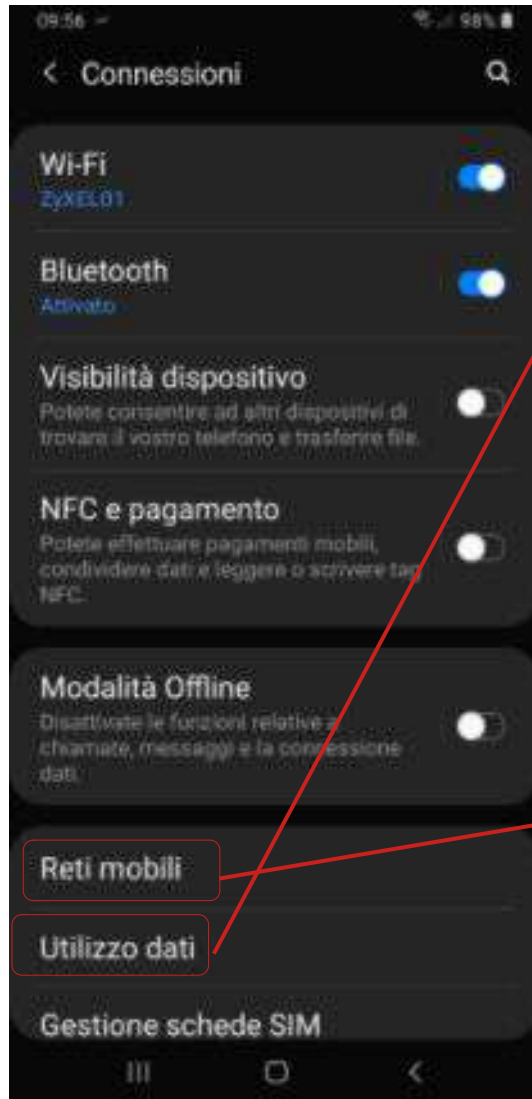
09:56 98%

Connessioni

Wi-Fi
ZyXEL01

Bluetooth
Attivato

Visibilità dispositivo
Potete consentire ad altri dispositivi di trovare il vostro telefono e trasferire file.

NFC e pagamento
Potete effettuare pagamenti mobili, condividere dati e leggere o scrivere tag NFC.

Modalità Offline
Disattivate le funzioni relative a chiamate, messaggi e la connessione dati.

Reti mobili

Utilizzo dati

Gestione schede SIM